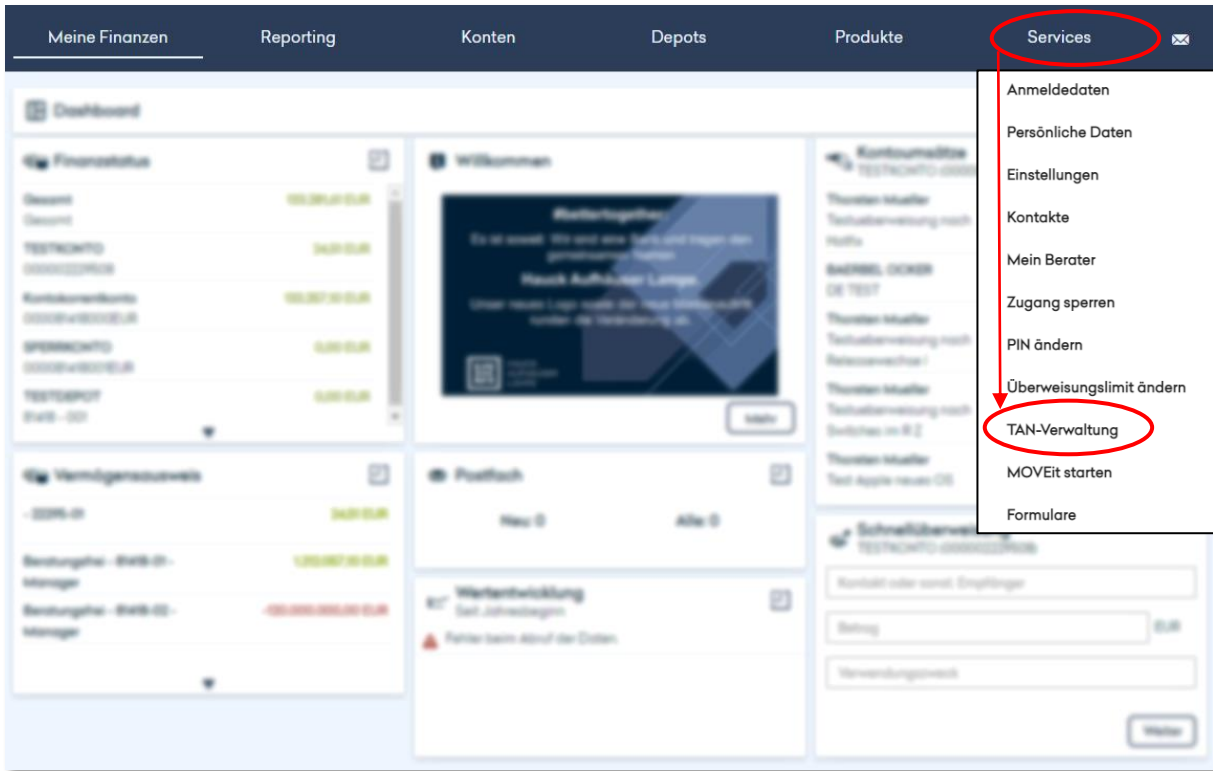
Meine Finanzen Reporting Konten Depots Produkte Services

Anmeldedaten
Persönliche Daten
Einstellungen
Kontakte
Mein Berater
Zugang sperren
PIN ändern
Überweisungslimit ändern
TAN-Verwaltung
MOVEit starten
Formulare

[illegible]